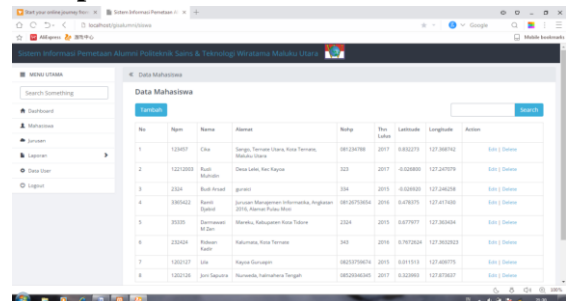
Start your online journey from | Sistem Informasi Pemetaan A | +

localhost/gisalumni/siswa

Google

AliExpress 淘宝中心

Mobile bookmarks

Sistem Informasi Pemetaan Alumni Politeknik Sains & Teknologi Wiratama Maluku Utara

MENU UTAMA

Search Something

Dashboard

Mahasiswa

Jurusan

Laporan

Data User

Logout

« Data Mahasiswa

Data Mahasiswa

Tambah

Search

| No | Npm | Nama | Alamat | Nohp | Thn Lulus | Latitude | Longitude | Action |
|---|---|---|---|---|---|---|---|---|
| 1 | 123457 | Cika | Sango, Ternate Utara, Kota Ternate, Maluku Utara | 081234788 | 2017 | 0.832273 | 127.368742 | Edit \| Delete |
| 2 | 12212003 | Rusli Muhidin | Desa Leler, Kec Kayoa | 323 | 2017 | -0.026688 | 127.247079 | Edit \| Delete |
| 3 | 2324 | Budi Arsad | gurasi | 334 | 2015 | -0.026920 | 127.246258 | Edit \| Delete |
| 4 | 3365422 | Ramli Djafar | Jurusan Manajemen Informatika, Angkatan 2016, Alamat Pulau Moti | 08126753654 | 2016 | 0.478075 | 127.417400 | Edit \| Delete |
| 5 | 35335 | Darmawati M Zen | Marebu, Kabupaten Kota Tidore | 2324 | 2015 | 0.677977 | 127.363494 | Edit \| Delete |
| 6 | 232424 | Ridwan Kadir | Kalumata, Kota Ternate | 345 | 2016 | 0.7672624 | 127.3632923 | Edit \| Delete |
| 7 | 1202127 | Ida | Kayoa Gurusapin | 08255770674 | 2015 | 0.011513 | 127.406775 | Edit \| Delete |
| 8 | 1202126 | Joni Saputra | Nunweda, halmahera Tengah | 08529346345 | 2017 | 0.322993 | 127.873637 | Edit \| Delete |